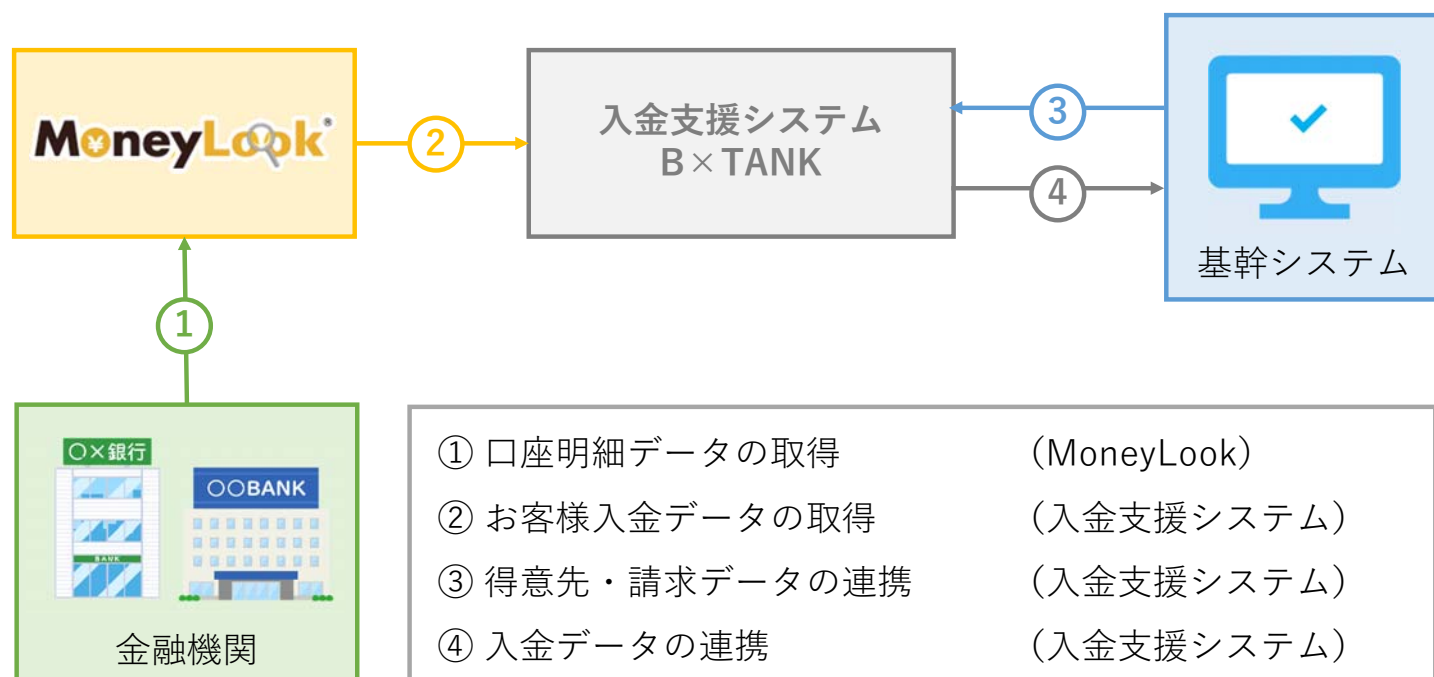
MoneyLook

2

入金支援システム
B×TANK

3

4

基幹システム

1

○×銀行

BANK

○○BANK

金融機関

① 口座明細データの取得 (MoneyLook)
② お客様入金データの取得 (入金支援システム)
③ 得意先・請求データの連携 (入金支援システム)
④ 入金データの連携 (入金支援システム)